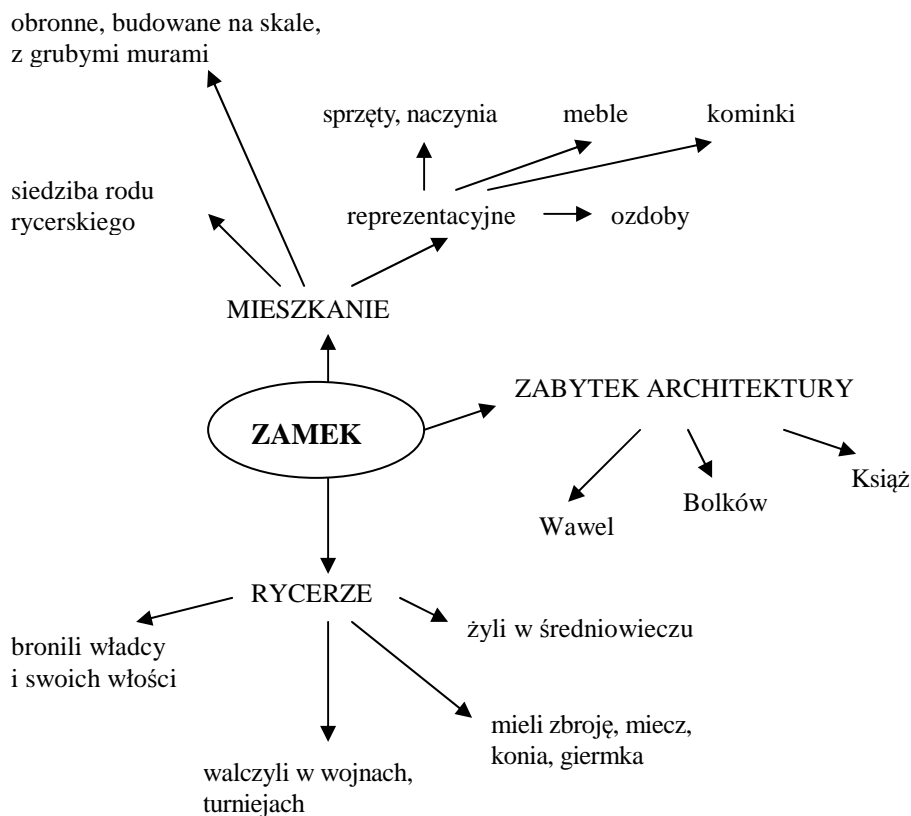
obronne, budowane na skale, z grubymi murami

sprzęty, naczynia

meble

kominki

siedziba rodu rycerskiego

reprezentacyjne

ozdoby

MIESZKANIE

ZAMEK

ZABYTEK ARCHITEKTURY

Wawel

Bolków

Książ

RYCERZE

bronili władcy i swoich włości

żyli w średniowieczu

mieli zbroję, miecz, konia, giermka

walczyli w wojnach, turniejach